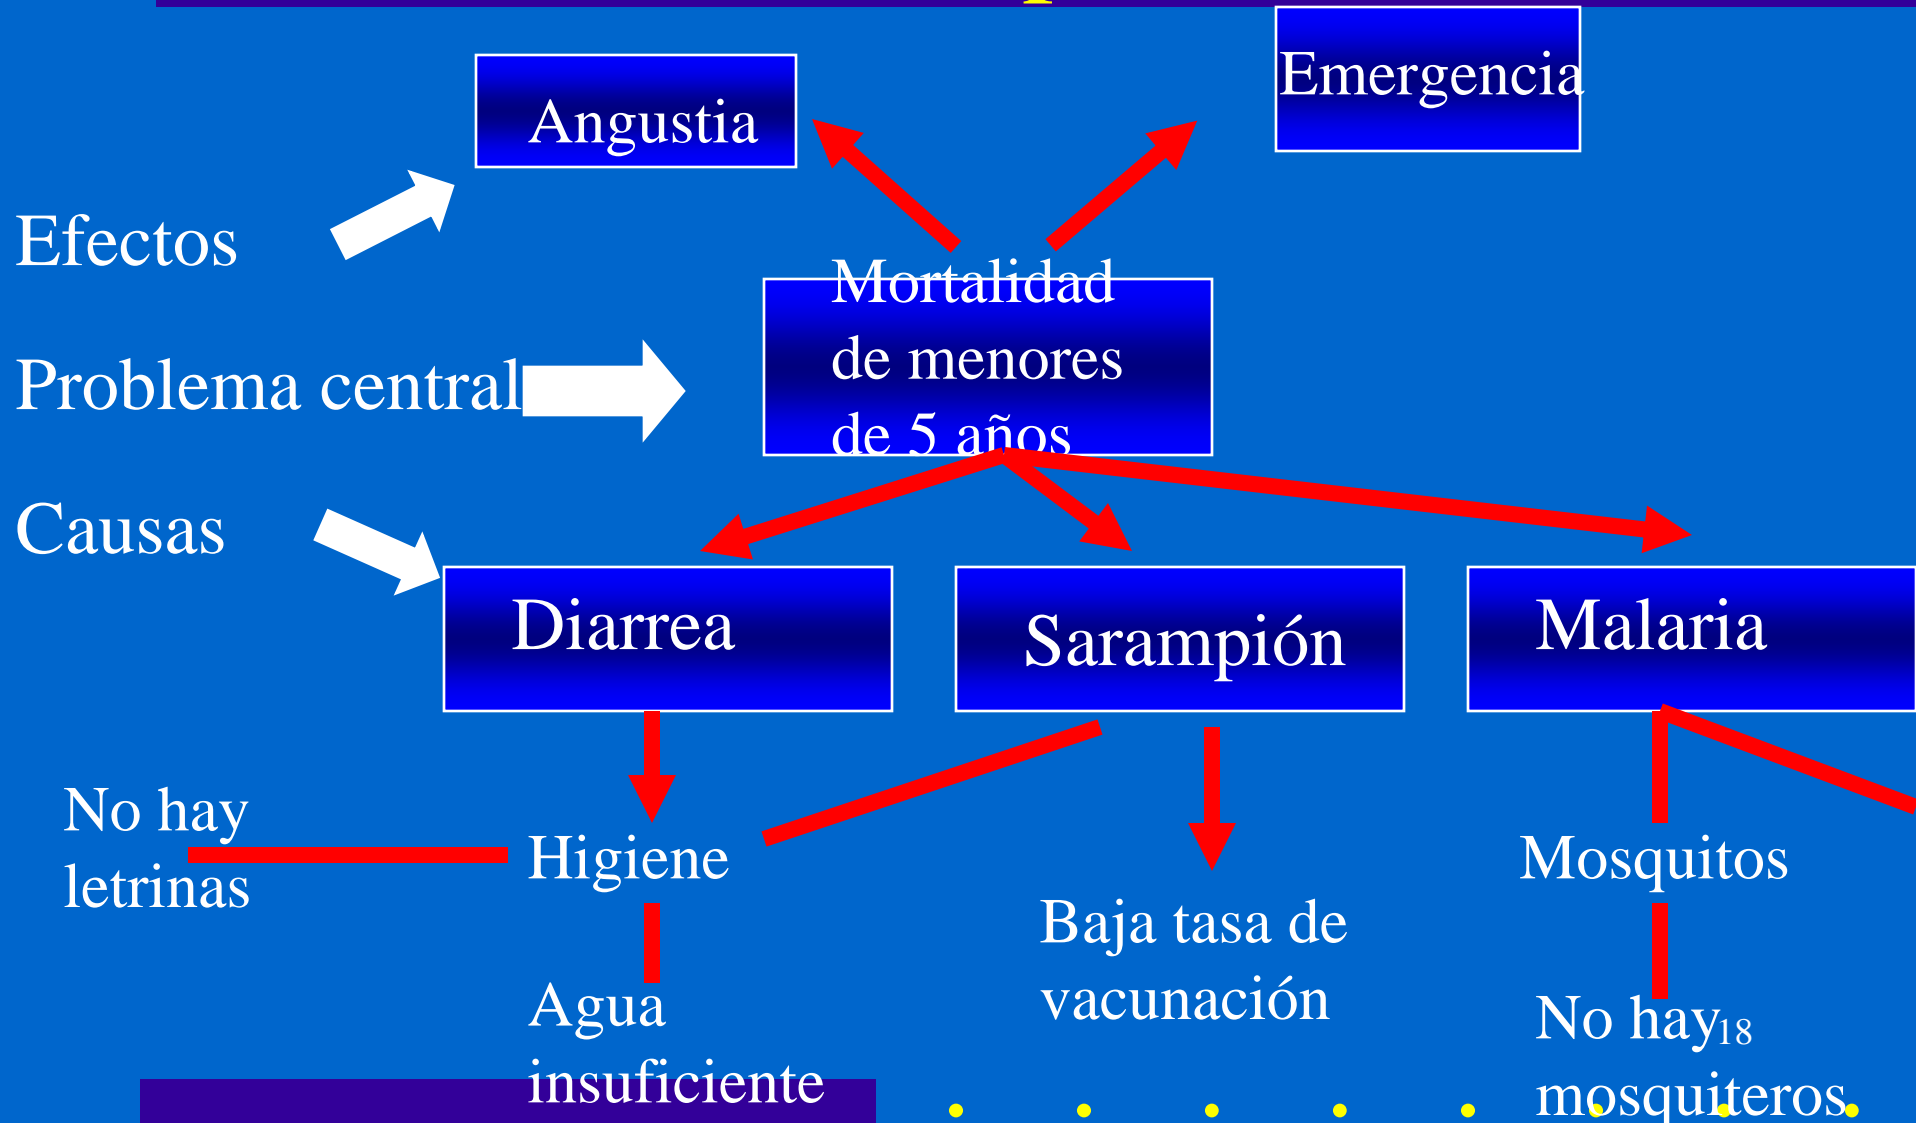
Angustia

Emergencia

Efectos

Problema central

Causas

Mortalidad de menores de 5 años

Diarrea

Sarampión

Malaria

No hay letrinas

Higiene

Agua insuficiente

Baja tasa de vacunación

Mosquitos

No hay mosquiteros

18